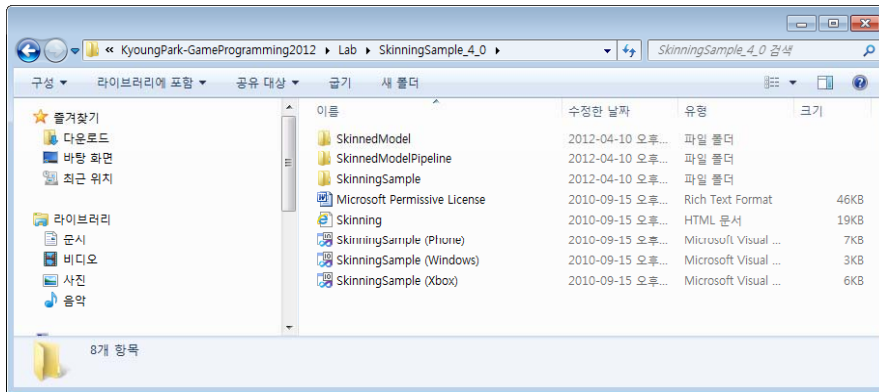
« KyoungPark-GameProgramming2012 ▸ Lab ▸ SkinningSample_4_0 ▸

SkinningSample_4_0 검색

구성 ▾ 라이브러리에 포함 ▾ 공유 대상 ▾ 굽기 새 폴더

즐겨찾기
다운로드
바탕 화면
최근 위치

라이브러리
문서
비디오
사진
음악

| 이름 | 수정한 날짜 | 유형 | 크기 |
|---|---|---|---|
| SkinnedModel | 2012-04-10 오후... | 파일 폴더 | |
| SkinnedModelPipeline | 2012-04-10 오후... | 파일 폴더 | |
| SkinningSample | 2012-04-10 오후... | 파일 폴더 | |
| Microsoft Permissive License | 2010-09-15 오후... | Rich Text Format | 46KB |
| Skinning | 2010-09-15 오후... | HTML 문서 | 19KB |
| SkinningSample (Phone) | 2010-09-15 오후... | Microsoft Visual ... | 7KB |
| SkinningSample (Windows) | 2010-09-15 오후... | Microsoft Visual ... | 3KB |
| SkinningSample (Xbox) | 2010-09-15 오후... | Microsoft Visual ... | 6KB |

8개 항목